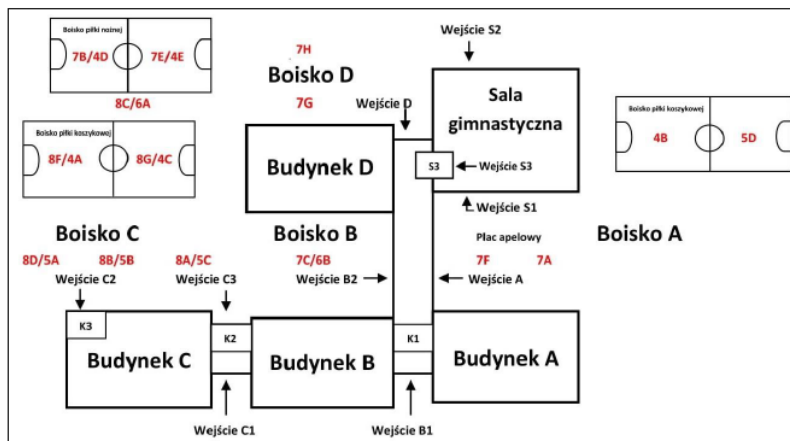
Boisko piłki nożnej
7B/4D
7E/4E
8C/6A
Boisko piłki koszykowej
8F/4A
8G/4C
7H
Boisko D
7G
Wejście D
Wejście S2
Sala gimnastyczna
Boisko piłki koszykowej
4B
5D
Budynek D
S3
Wejście S3
Wejście S1
Boisko C
Boisko B
Plac apelowy
Boisko A
8D/5A
8B/5B
8A/5C
7C/6B
7F
7A
Wejście C2
Wejście C3
Wejście B2
Wejście A
K3
K2
K1
Budynek C
Budynek B
Budynek A
Wejście C1
Wejście B1